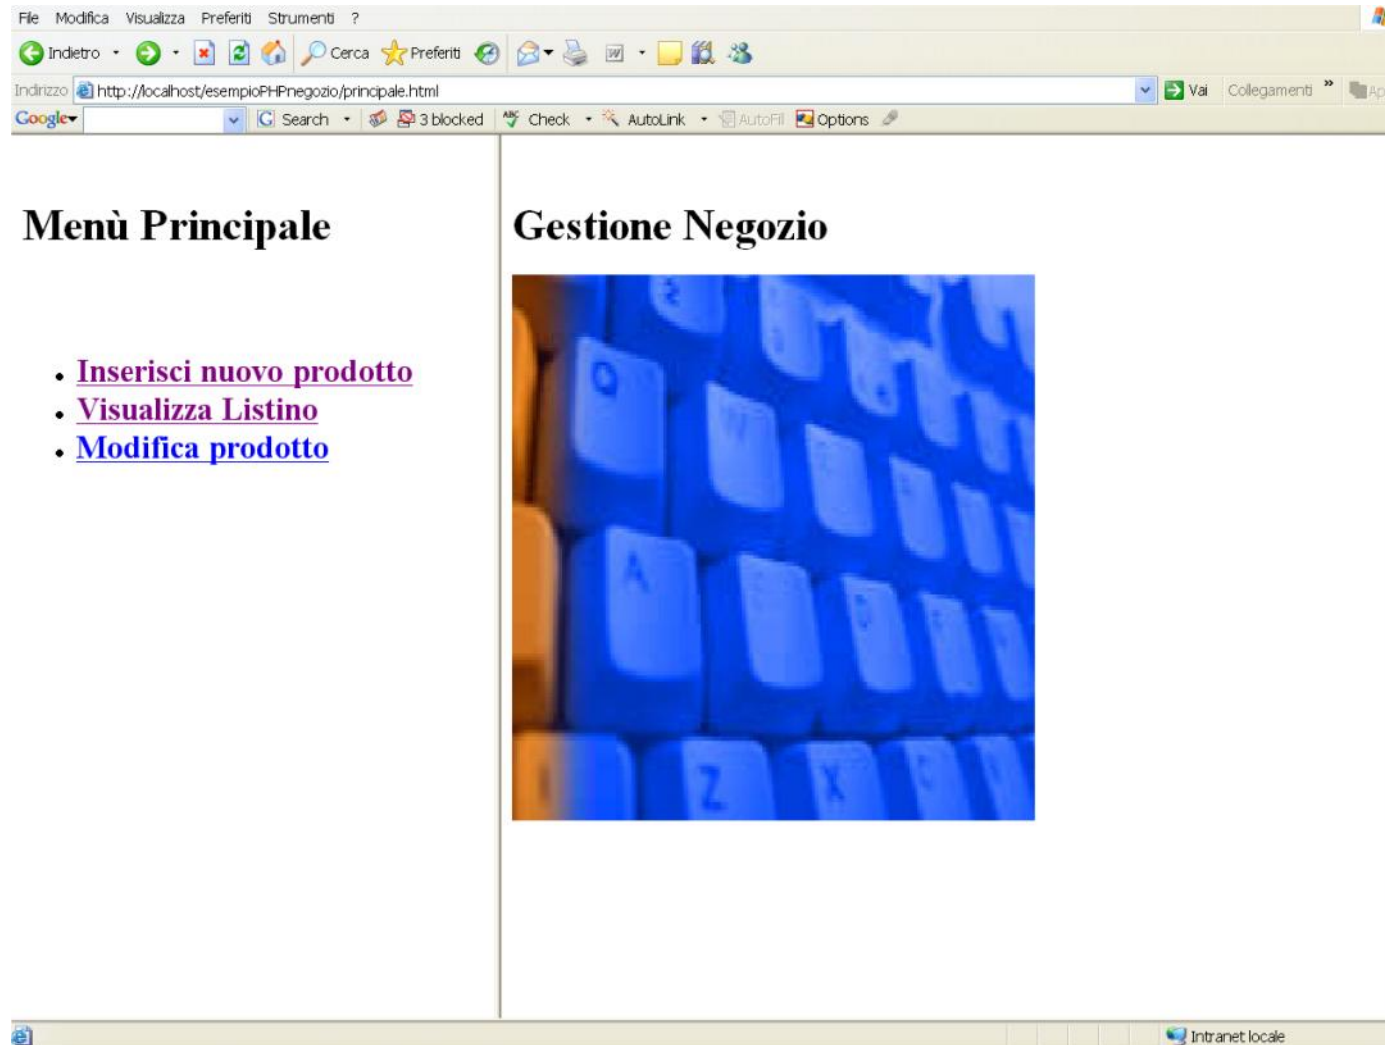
File Modifica Visualizza Preferiti Strumenti ?

Indietro Cerca Preferiti

Indirizzo http://localhost/esempioPHPnegozio/principale.html Vai Collegamenti »

Google Search 3 blocked Check AutoLink AutoFill Options

Menù Principale

- Inserisci nuovo prodotto
- Visualizza Listino
- Modifica prodotto

Gestione Negozio

Intranet locale